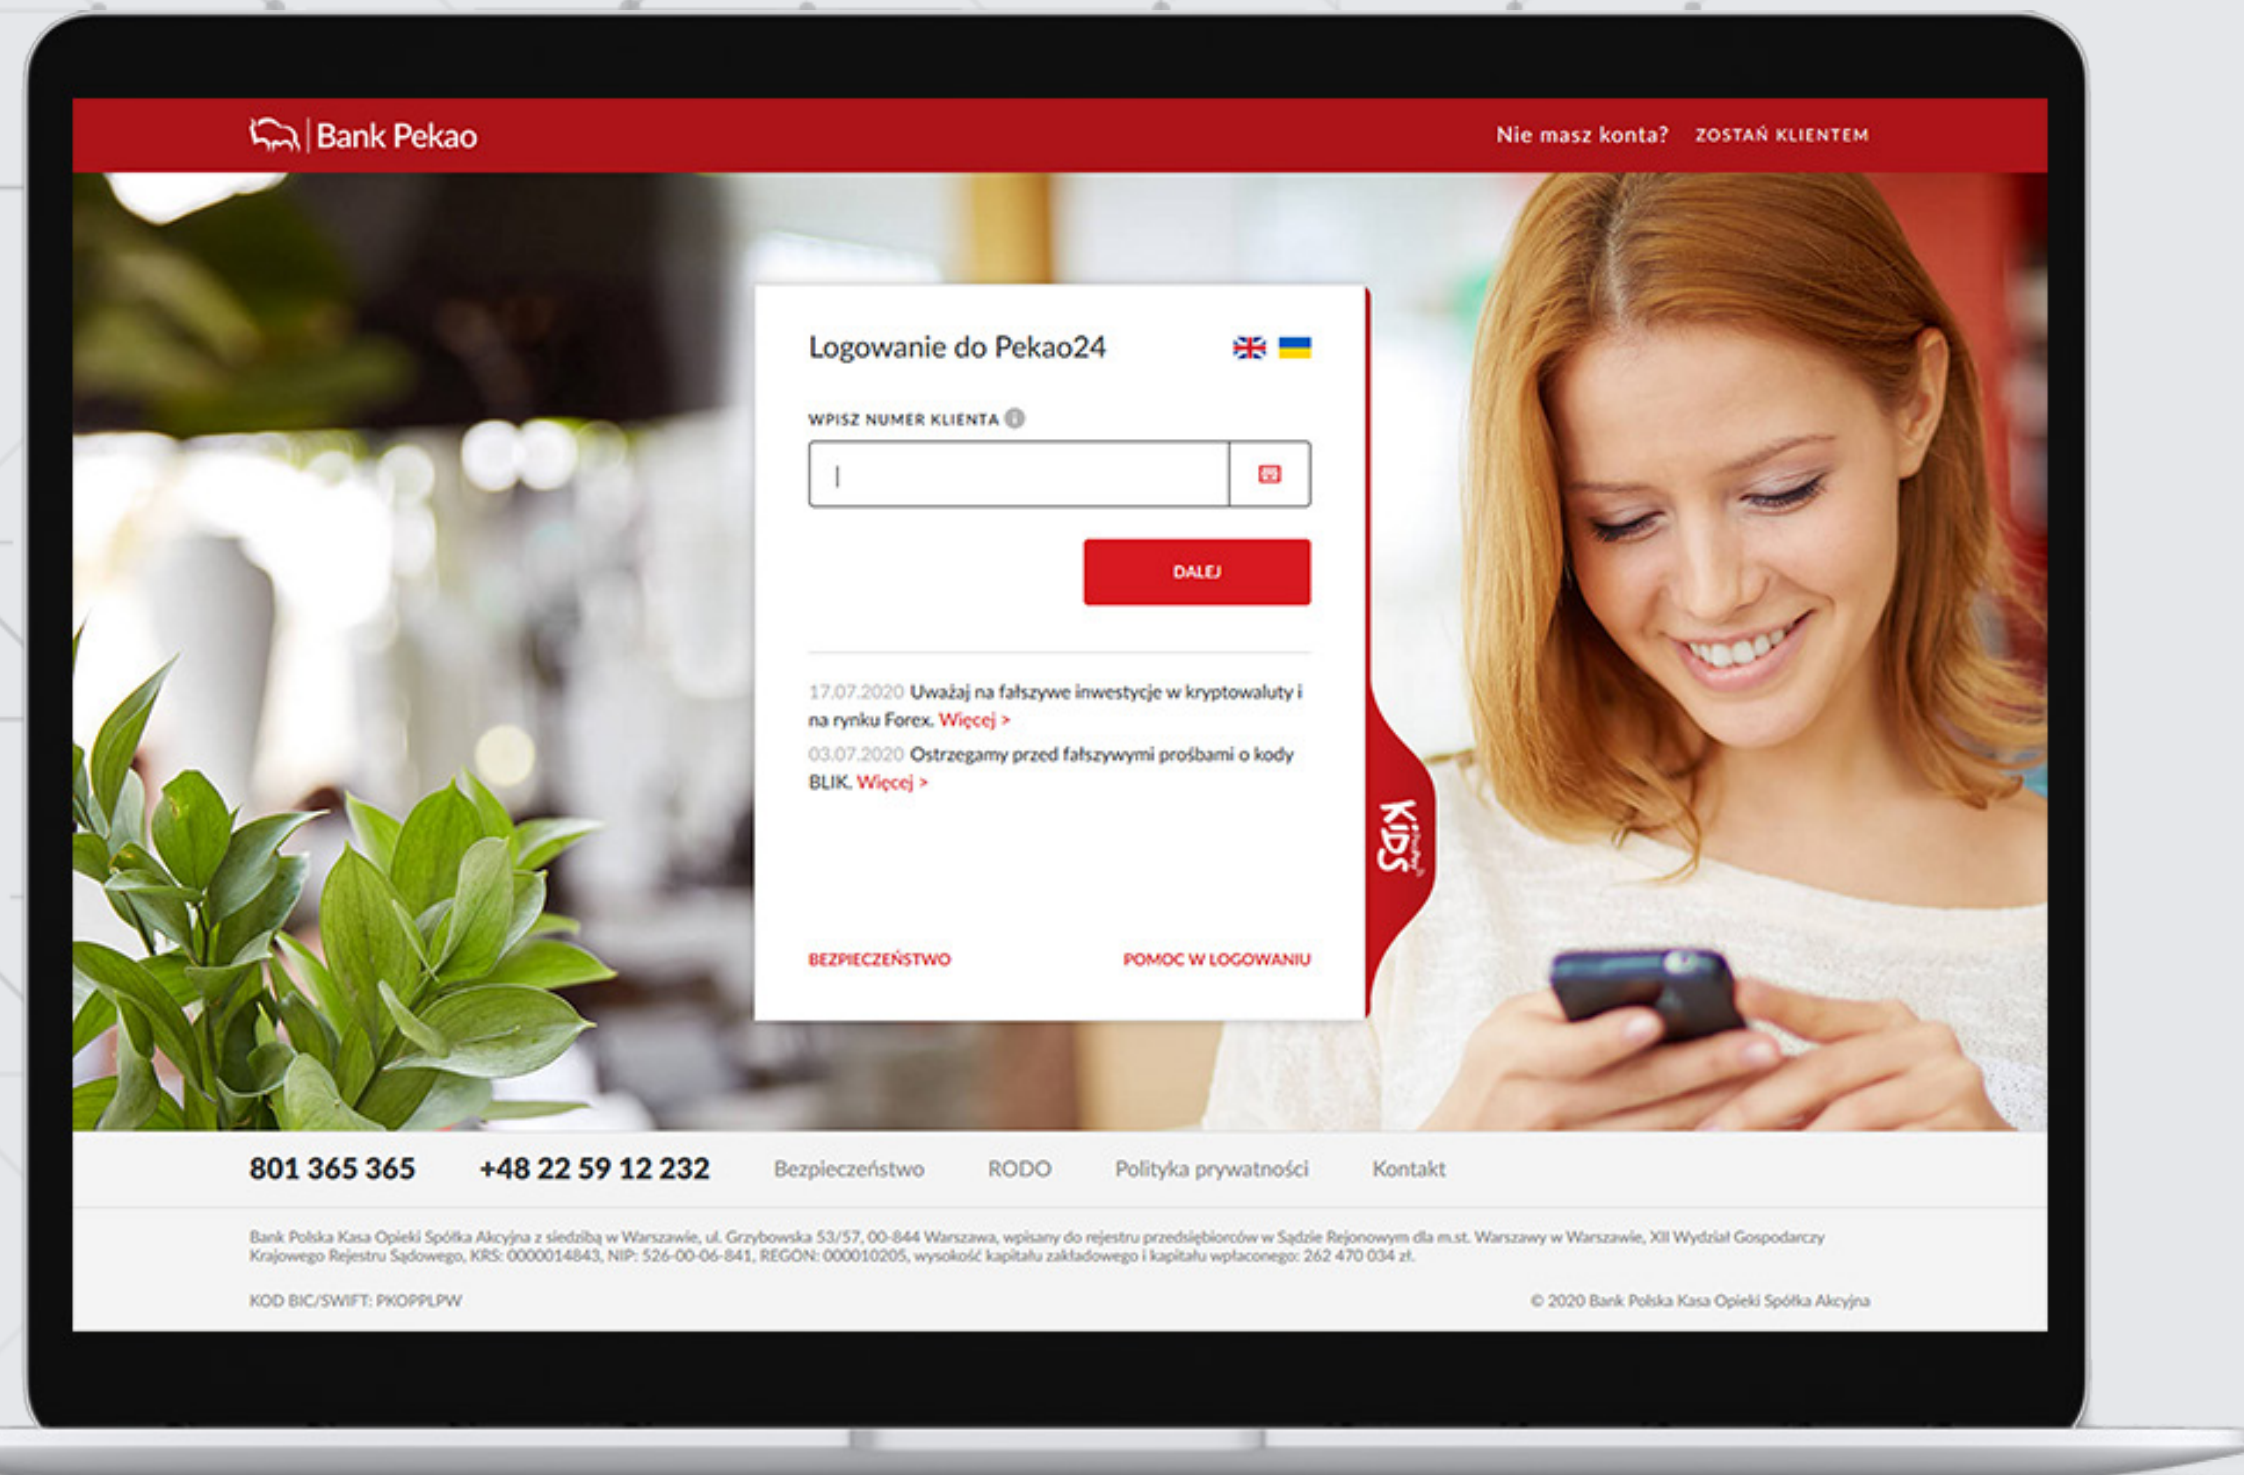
Bank Pekao

Nie masz konta? ZOSTAŃ KLIENTEM

Logowanie do Pekao24

WPISZ NUMER KLIENTA

DALEJ

17.07.2020 Uważaj na fałszywe inwestycje w kryptowaluty i na rynku Forex. Więcej >

03.07.2020 Ostrzegamy przed fałszywymi prośbami o kody BLIK. Więcej >

BEZPIECZEŃSTWO

POMOC W LOGOWANIU

KIDS

801 365 365 +48 22 59 12 232 Bezpieczeństwo RODO Polityka prywatności Kontakt

Bank Polska Kasa Opieki Spółka Akcyjna z siedzibą w Warszawie, ul. Grzybowska 53/57, 00-844 Warszawa, wpisany do rejestru przedsiębiorców w Sądzie Rejonowym dla m.st. Warszawy w Warszawie, XII Wydział Gospodarczy Krajowego Rejestru Sądowego, KRS: 0000014843, NIP: 526-00-06-841, REGON: 000010205, wysokość kapitału zakładowego i kapitału wpłaconego: 262 470 034 zł.

KOD BIC/SWIFT: PKOPPLPW

© 2020 Bank Polska Kasa Opieki Spółka Akcyjna